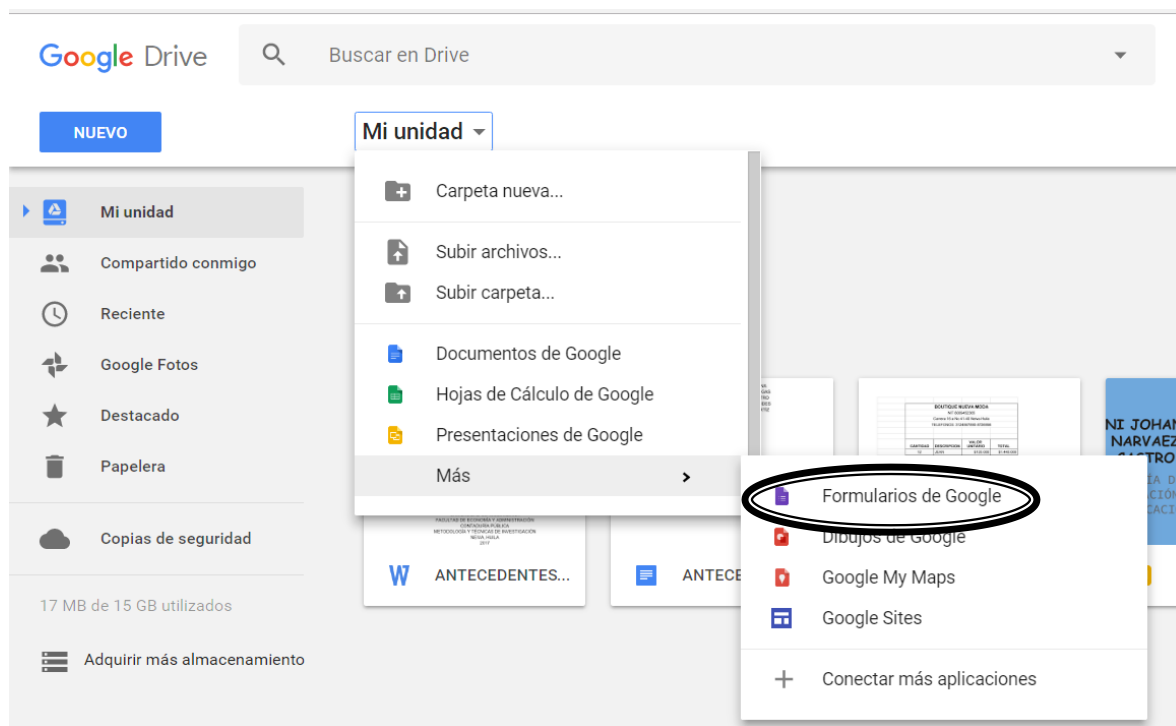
Google Drive

Buscar en Drive

NUEVO

Mi unidad

Mi unidad
Compartido conmigo
Reciente
Google Fotos
Destacado
Papelera
Copias de seguridad

17 MB de 15 GB utilizados

Adquirir más almacenamiento

Carpeta nueva...
Subir archivos...
Subir carpeta...
Documentos de Google
Hojas de Cálculo de Google
Presentaciones de Google
Más

Formularios de Google
Dibujos de Google
Google My Maps
Google Sites
Conectar más aplicaciones

BOUTIQUE NUEVA MODA

NI JOHAN
NARVAEZ
CASTRO

ANTECEDENTES...
ANTECE